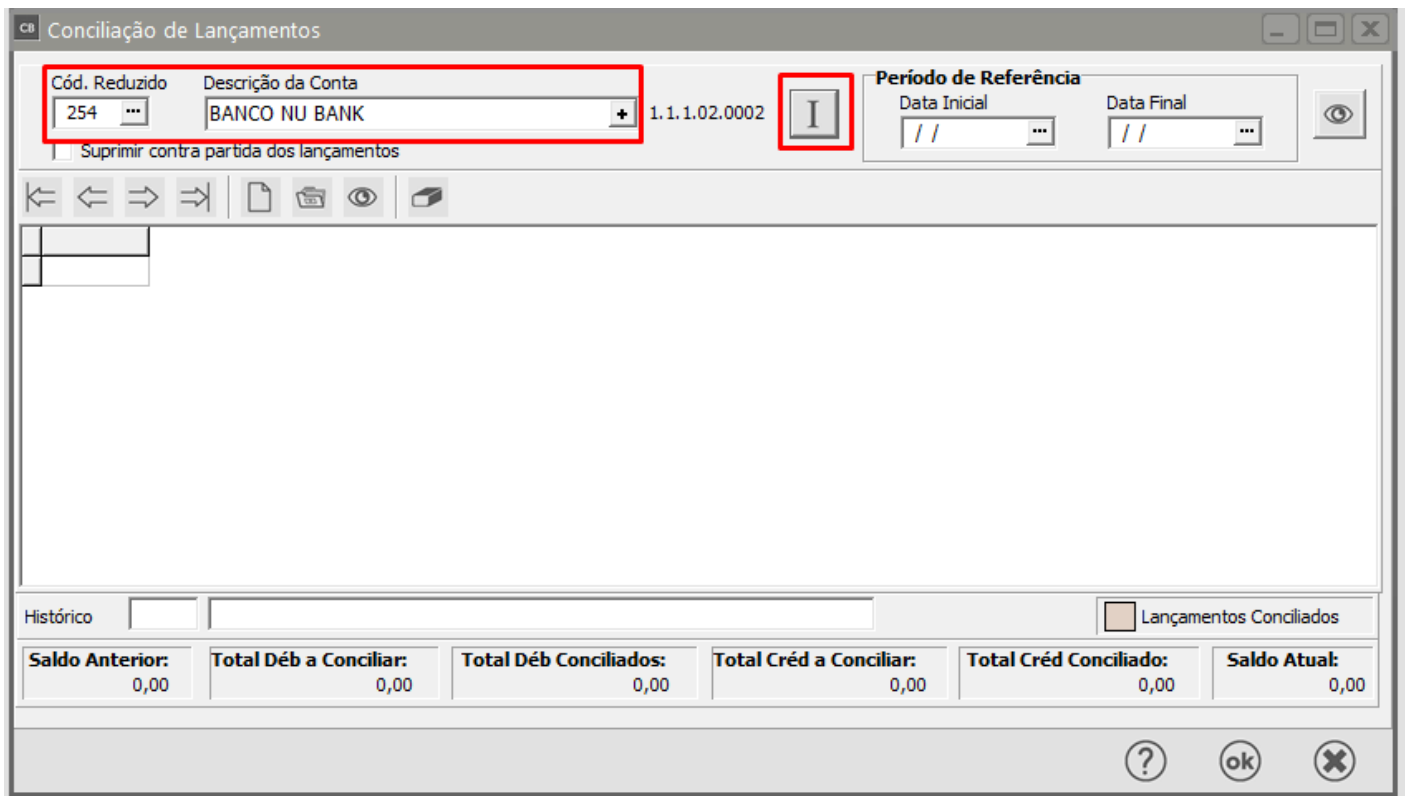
CB Conciliação de Lançamentos

Cód. Reduzido
254 ...
Descrição da Conta
BANCO NU BANK +
1.1.1.02.0002
I
Período de Referência
Data Inicial
/ / ...
Data Final
/ / ...
Suprimir contra partida dos lançamentos

Histórico
Lançamentos Conciliados

| Saldo Anterior: | Total Déb a Conciliar: | Total Déb Conciliados: | Total Créd a Conciliar: | Total Créd Conciliado: | Saldo Atual: |
|---|---|---|---|---|---|
| 0,00 | 0,00 | 0,00 | 0,00 | 0,00 | 0,00 |

? ok